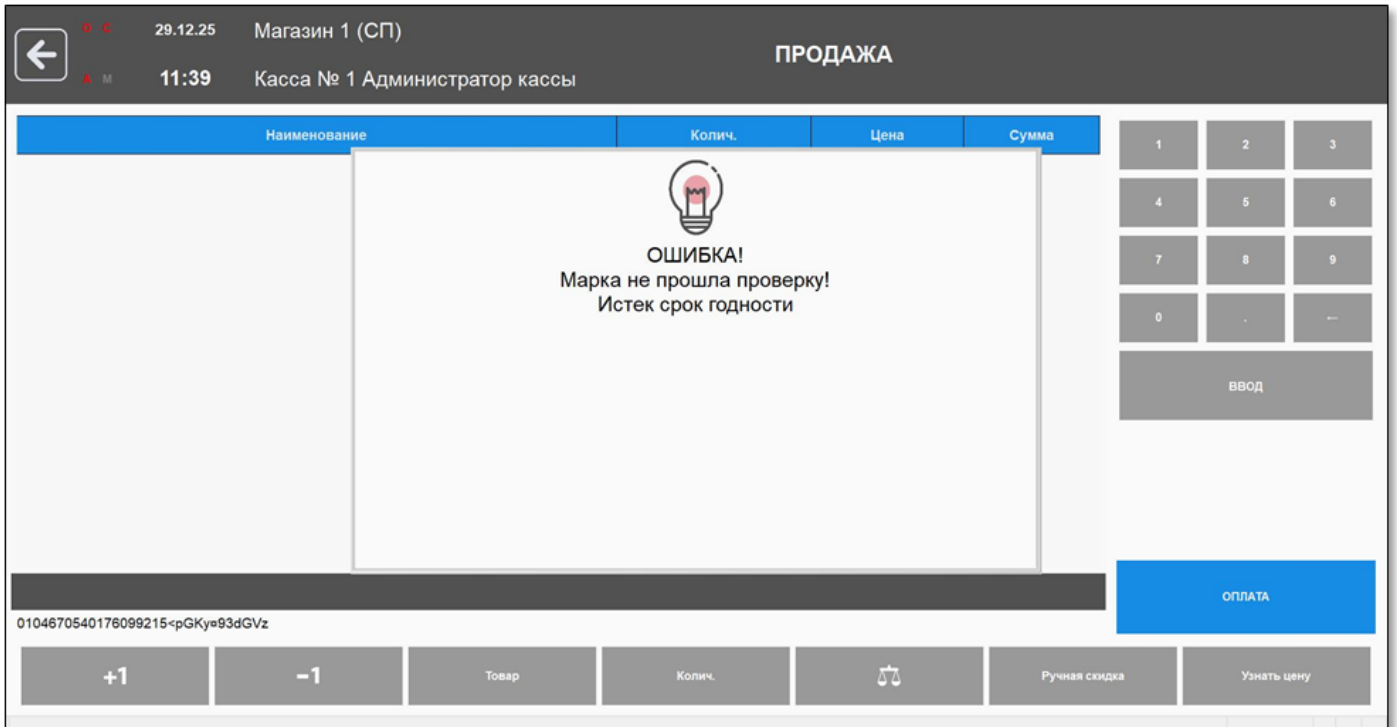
О С
А М
29.12.25
11:39
Магазин 1 (СП)
Касса № 1 Администратор кассы
ПРОДАЖА

| Наименование | Колич. | Цена | Сумма |
|---|---|---|---|

ОШИБКА!
Марка не прошла проверку!
Истек срок годности

1 2 3
4 5 6
7 8 9
0 . ←
ВВОД

ОПЛАТА

0104670540176099215<pGKy¤93dGVz

+1
−1
Товар
Колич.
Ручная скидка
Узнать цену